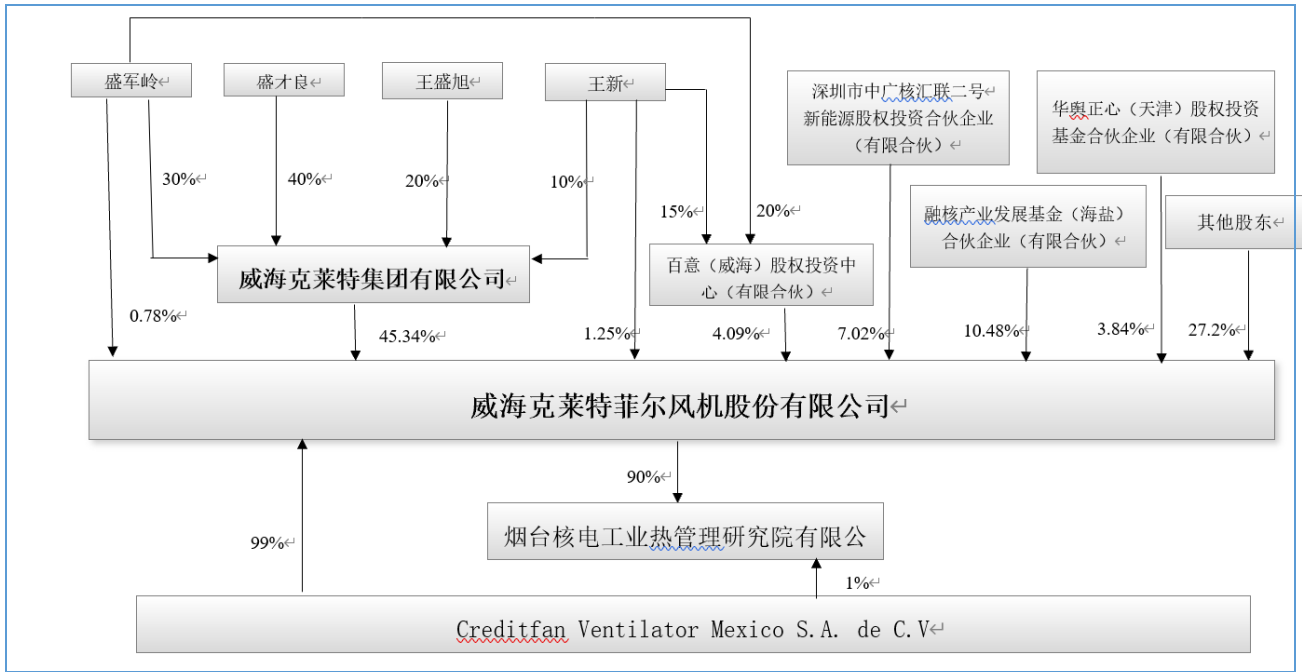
盛军岭

盛才良

王盛旭

王新

深圳市中广核汇联二号新能源股权投资合伙企业（有限合伙）

华奥正心（天津）股权投资基金合伙企业（有限合伙）

30%

40%

20%

10%

15%

20%

融核产业发展基金（海盐）合伙企业（有限合伙）

其他股东

威海克莱特集团有限公司

百意（威海）股权投资中心（有限合伙）

0.78%

45.34%

1.25%

4.09%

7.02%

10.48%

3.84%

27.2%

威海克莱特菲尔风机股份有限公司

90%

烟台核电工业热管理研究院有限公

99%

1%

Creditfan Ventilator Mexico S.A. de C.V